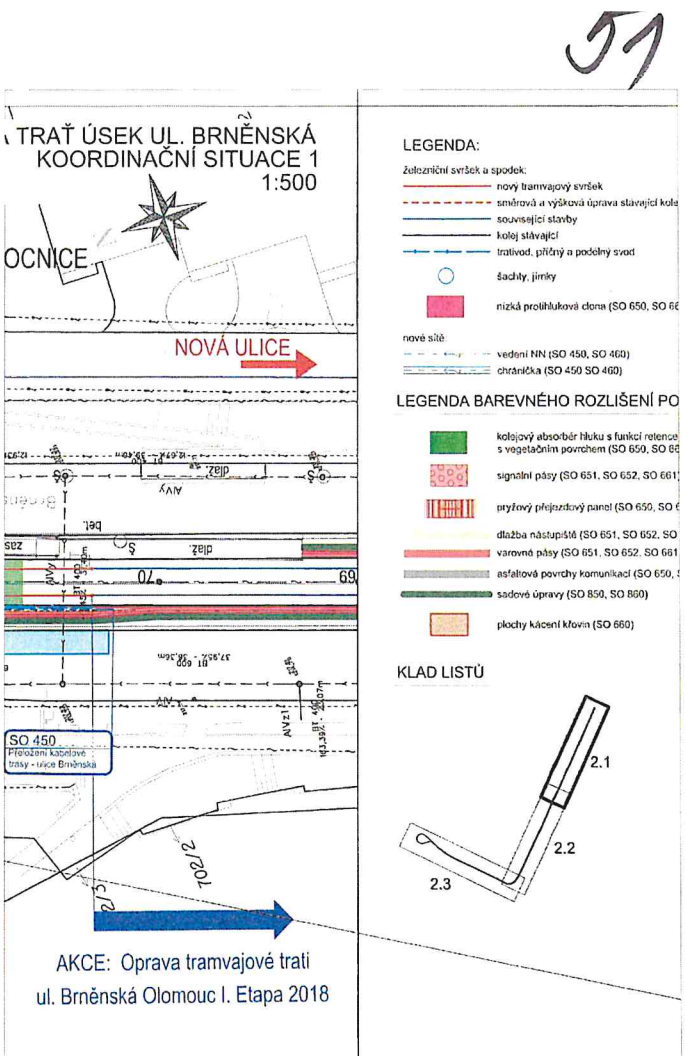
51

TRAŤ ÚSEK UL. BRNĚNSKÁ
KOORDINAČNÍ SITUACE 1
1:500

OCNICE

NOVÁ ULICE

zast.

dlažb.

dlažb.

Š

AIVy

AIVz1

69

BT 600

SO 450
Přeložení kabelové trasy - ulice Brněnská

2.3

2.2

AKCE: Oprava tramvajové trati
ul. Brněnská Olomouc I. Etapa 2018

LEGENDA:

železniční svršek a spodek:
nový tramvajový svršek
směrová a výšková úprava stávající kole
související stavby
kolej stávající
trativod, příčný a podélný svod
šachty, jímky
nízká protihluková clona (SO 650, SO 6

nové sítě
vedení NN (SO 450, SO 460)
chránička (SO 450 SO 460)

LEGENDA BAREVNÉHO ROZLIŠENÍ PO

kolejový absorbér hluku s funkcí retence s vegetačním povrchem (SO 650, SO 6
signální pásy (SO 651, SO 652, SO 661
pryžový přejezdový panel (SO 650, SO 6
dlažba nástupiště (SO 651, SO 652, SO
varovné pásy (SO 651, SO 652, SO 661
asfaltové povrchy komunikací (SO 650,
sadové úpravy (SO 850, SO 860)
plochy kácení křovin (SO 660)

KLAD LISTŮ

2.1
2.2
2.3